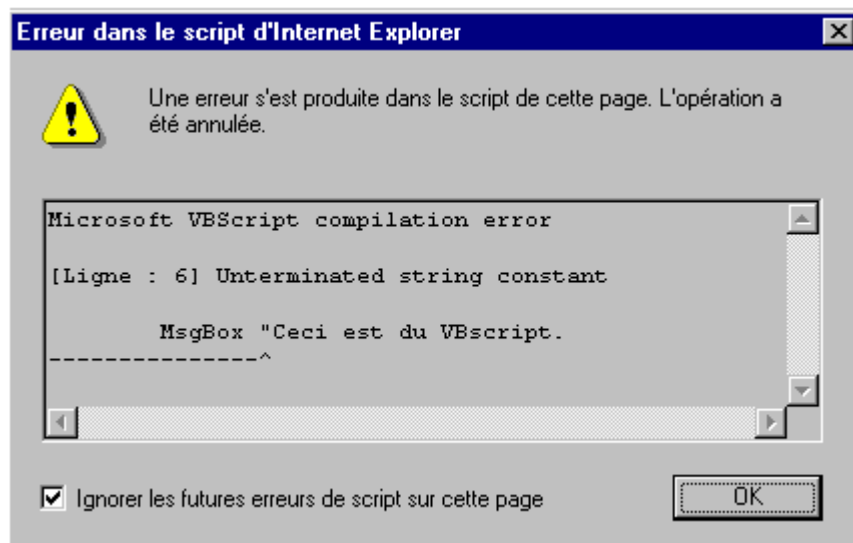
Erreur dans le script d'Internet Explorer

Une erreur s'est produite dans le script de cette page. L'opération a été annulée.

Microsoft VBScript compilation error

[Ligne : 6] Unterminated string constant

MsgBox "Ceci est du VBscript.
---------------^

Ignorer les futures erreurs de script sur cette page

OK